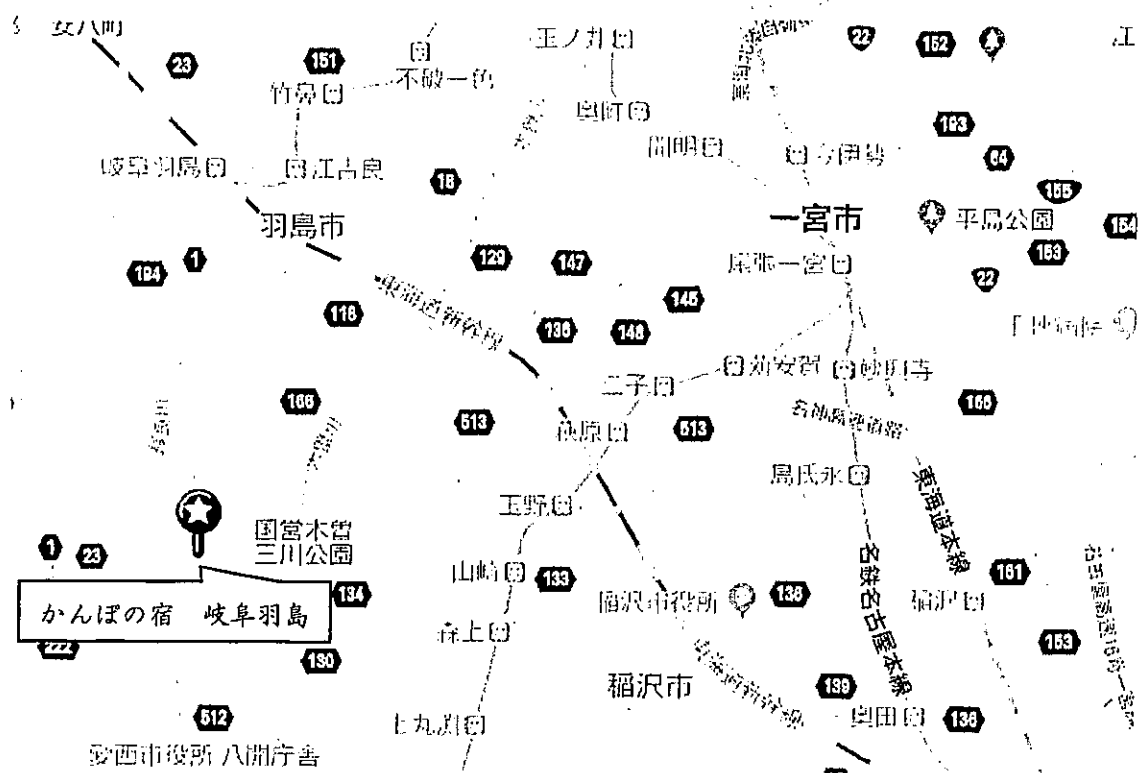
女八町
23
151
不破一色
竹鼻
岐阜羽島
江吉良
王ノ井
奥町
開明
今伊勢
22
152
193
64
155
154
163
22
18
羽島市
一宮市
平島公園
尾張一宮
1
194
129
147
145
118
東海道新幹線
136
148
二子
妙興寺
苅安賀
166
166
513
513
黒田
名神高速道路
島氏永
東海道本線
玉野
国営木曽三川公園
1
23
134
山崎
133
稲沢市役所
138
名鉄名古屋本線
161
稲沢
かんぽの宿　岐阜羽島
222
森上
130
153
稲沢市
139
奥田
136
512
上丸渕
愛西市役所 八開庁舎